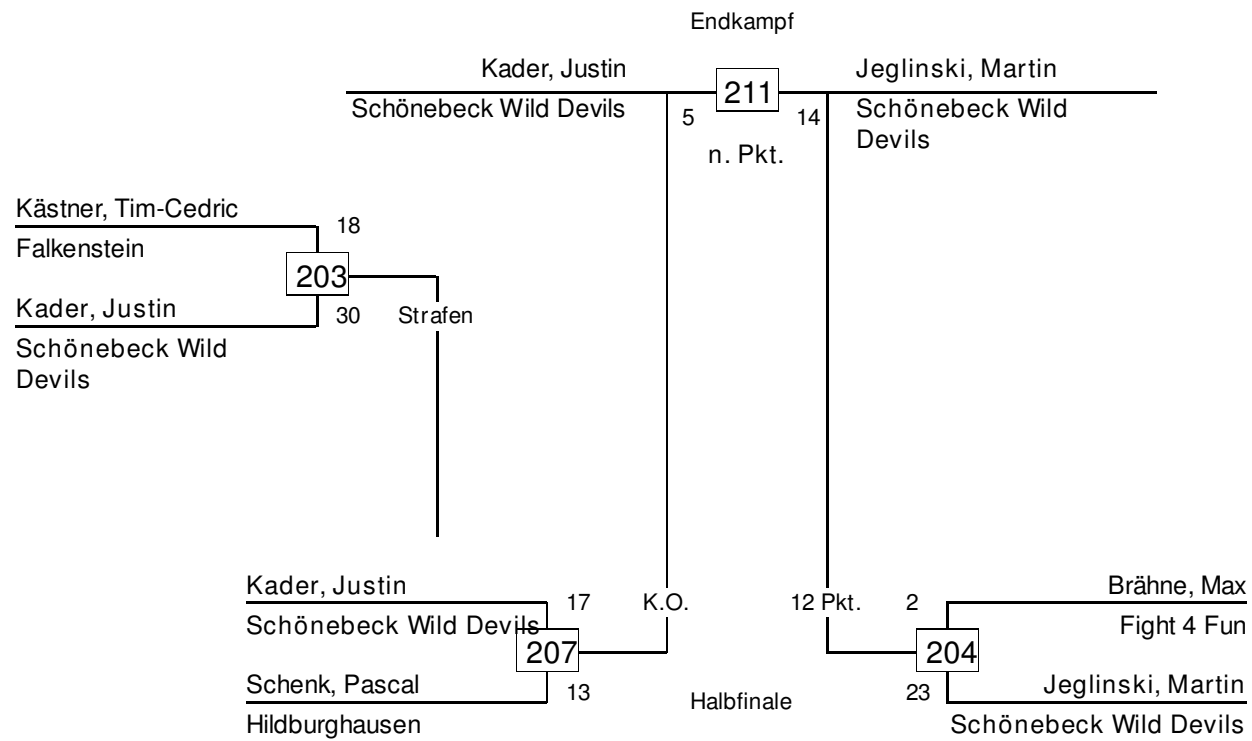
Endkampf

Kader, Justin
Schönebeck Wild Devils
5
211
14
n. Pkt.
Jeglinski, Martin
Schönebeck Wild Devils

Kästner, Tim-Cedric
Falkenstein
18
203
Kader, Justin
Schönebeck Wild Devils
30
Strafen

Kader, Justin
Schönebeck Wild Devils
17
207
Schenk, Pascal
Hildburghausen
13
K.O.

Halbfinale

12 Pkt.
2
Brähne, Max
Fight 4 Fun
204
23
Jeglinski, Martin
Schönebeck Wild Devils